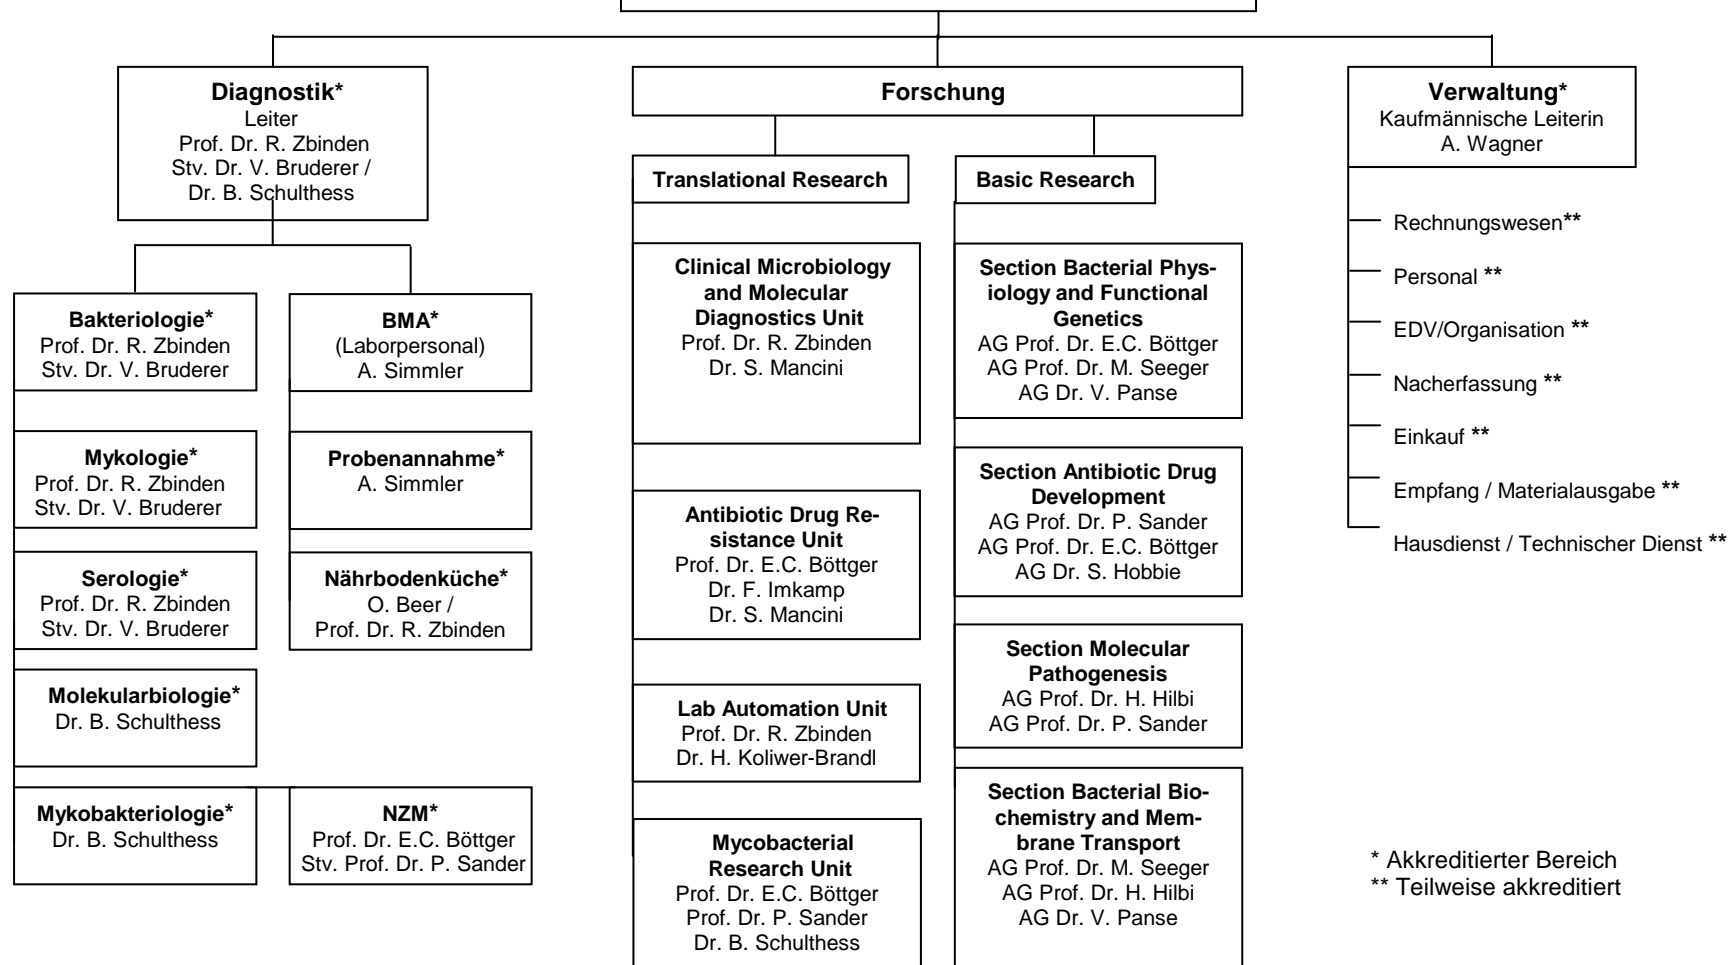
Diagnostik*
Leiter
Prof. Dr. R. Zbinden
Stv. Dr. V. Bruderer /
Dr. B. Schulthess

Bakteriologie*
Prof. Dr. R. Zbinden
Stv. Dr. V. Bruderer

Mykologie*
Prof. Dr. R. Zbinden
Stv. Dr. V. Bruderer

Serologie*
Prof. Dr. R. Zbinden
Stv. Dr. V. Bruderer

Molekularbiologie*
Dr. B. Schulthess

Mykobakteriologie*
Dr. B. Schulthess

BMA*
(Laborpersonal)
A. Simmler

Probenannahme*
A. Simmler

Nährbodenküche*
O. Beer /
Prof. Dr. R. Zbinden

NZM*
Prof. Dr. E.C. Böttger
Stv. Prof. Dr. P. Sander

Forschung

Translational Research

Clinical Microbiology and Molecular Diagnostics Unit
Prof. Dr. R. Zbinden
Dr. S. Mancini

Antibiotic Drug Resistance Unit
Prof. Dr. E.C. Böttger
Dr. F. Imkamp
Dr. S. Mancini

Lab Automation Unit
Prof. Dr. R. Zbinden
Dr. H. Koliwer-Brandl

Mycobacterial Research Unit
Prof. Dr. E.C. Böttger
Prof. Dr. P. Sander
Dr. B. Schulthess

Basic Research

Section Bacterial Physiology and Functional Genetics
AG Prof. Dr. E.C. Böttger
AG Prof. Dr. M. Seeger
AG Dr. V. Panse

Section Antibiotic Drug Development
AG Prof. Dr. P. Sander
AG Prof. Dr. E.C. Böttger
AG Dr. S. Hobbie

Section Molecular Pathogenesis
AG Prof. Dr. H. Hilbi
AG Prof. Dr. P. Sander

Section Bacterial Biochemistry and Membrane Transport
AG Prof. Dr. M. Seeger
AG Prof. Dr. H. Hilbi
AG Dr. V. Panse

Verwaltung*
Kaufmännische Leiterin
A. Wagner

Rechnungswesen**
Personal **
EDV/Organisation **
Nacherfassung **
Einkauf **
Empfang / Materialausgabe **
Hausdienst / Technischer Dienst **

* Akkreditierter Bereich
** Teilweise akkreditiert